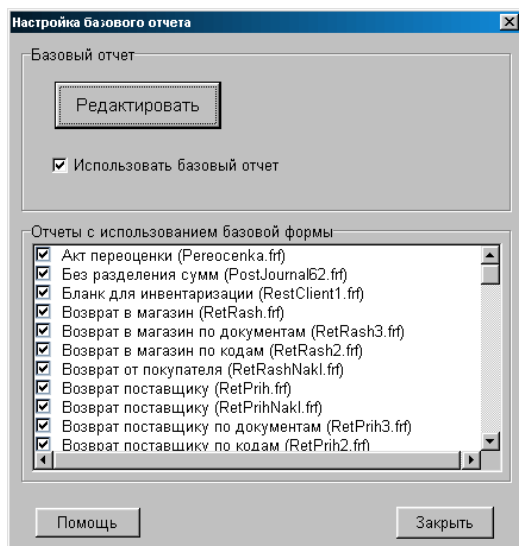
Настройка базового отчета

Базовый отчет

Редактировать

Использовать базовый отчет

Отчеты с использованием базовой формы

Акт переоценки (Pereocenka.frf)
Без разделения сумм (PostJournal62.frf)
Бланк для инвентаризации (RestClient1.frf)
Возврат в магазин (RetRash.frf)
Возврат в магазин по документам (RetRash3.frf)
Возврат в магазин по кодам (RetRash2.frf)
Возврат от покупателя (RetRashNakl.frf)
Возврат поставщику (RetPrih.frf)
Возврат поставщику (RetPrihNakl.frf)
Возврат поставщику по документам (RetPrih3.frf)
Возврат поставщику по кодам (RetPrih2.frf)

Помощь

Закрыть